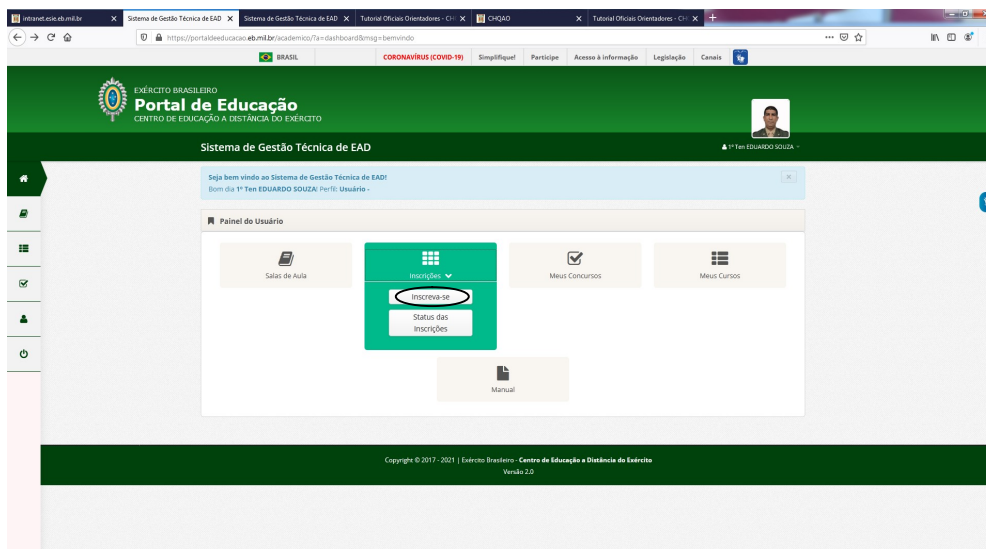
intranet.esie.eb.mil.br | Sistema de Gestão Técnica de EAD | Sistema de Gestão Técnica de EAD | Tutorial Oficiais Orientadores - CH | CHQAO | Tutorial Oficiais Orientadores - CH

https://portaldeeducacao.eb.mil.br/academico/?a=dashboard&msg=bemvindo

BRASIL | CORONAVÍRUS (COVID-19) | Simplifique! | Participe | Acesso à informação | Legislação | Canais

EXÉRCITO BRASILEIRO
Portal de Educação
CENTRO DE EDUCAÇÃO A DISTÂNCIA DO EXÉRCITO

Sistema de Gestão Técnica de EAD

1º Ten EDUARDO SOUZA

Seja bem vindo ao Sistema de Gestão Técnica de EAD!
Bom dia 1º Ten EDUARDO SOUZA! Perfil: Usuário -

Painel do Usuário

Salas de Aula

Inscrições

Inscreva-se

Status das Inscrições

Meus Concursos

Meus Cursos

Manual

Copyright © 2017 - 2021 | Exército Brasileiro - Centro de Educação a Distância do Exército
Versão 2.0